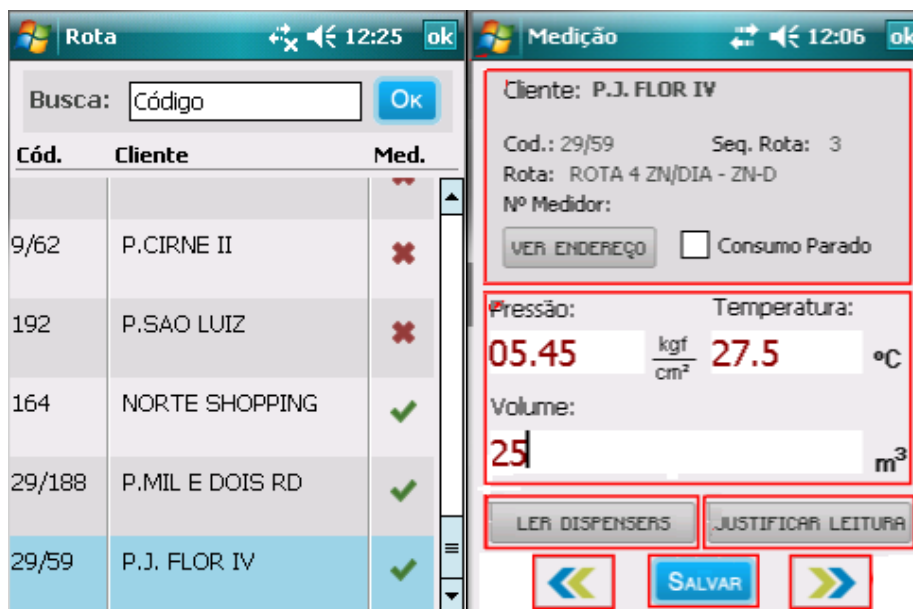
Rota 12:25 ok

Busca: Código Ok

| Cód. | Cliente | Med. |
|---|---|---|
| 9/62 | P.CIRNE II | ✖ |
| 192 | P.SAO LUIZ | ✖ |
| 164 | NORTE SHOPPING | ✔ |
| 29/188 | P.MIL E DOIS RD | ✔ |
| 29/59 | P.J. FLOR IV | ✔ |

Medição 12:06 ok

Cliente: P.J. FLOR IV

Cod.: 29/59 Seq. Rota: 3

Rota: ROTA 4 ZN/DIA - ZN-D

Nº Medidor:

VER ENDEREÇO Consumo Parado

Pressão: Temperatura:

05.45 $\frac{kgf}{cm^2}$ 27.5 ºC

Volume:

25 $m^3$

LER DISPENSERS JUSTIFICAR LEITURA

SALVAR